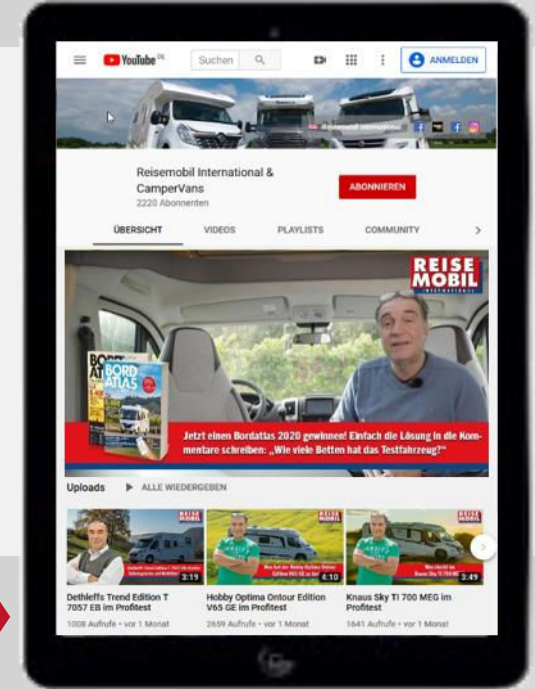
YouTube DE
Suchen
ANMELDEN

Reisemobil International & CamperVans
2220 Abonnenten
ABONNIEREN

ÜBERSICHT
VIDEOS
PLAYLISTS
COMMUNITY

REISE MOBIL INTERNATIONAL

BORD ATLAS

Jetzt einen Bordatlas 2020 gewinnen! Einfach die Lösung in die Kommentare schreiben: „Wie viele Betten hat das Testfahrzeug?"

Uploads
ALLE WIEDERGEBEN

3:19
Dethleffs Trend Edition T 7057 EB im Profitest
1008 Aufrufe • vor 1 Monat

4:10
Hobby Optima Ontour Edition V65 GE im Profitest
2659 Aufrufe • vor 1 Monat

3:49
Knaus Sky TI 700 MEG im Profitest
1641 Aufrufe • vor 1 Monat